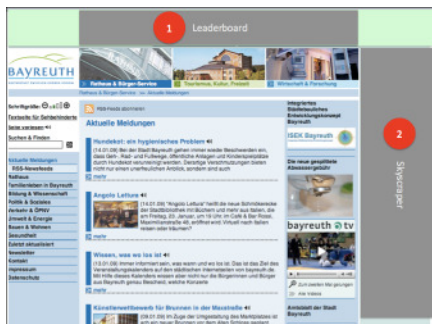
1 Leaderboard

2 Skyscraper

BAYREUTH

Rathaus & Bürger-Service

Tourismus, Kultur, Freizeit

Wirtschaft & Forschung

Schriftgröße: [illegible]

Textseite für Sehbehinderte

Seite vorlesen

Suchen & Finden

Aktuelle Meldungen

RSS-Newsfeeds

Rathaus

Familienleben in Bayreuth

Bildung & Wissenschaft

Politik & Soziales

Verkehr & ÖPNV

Umwelt & Energie

Bauen & Wohnen

Gesundheit

Zuletzt aktualisiert

Newsletter

Kontakt

Impressum

Seitenschutz

RSS-Feeds abonnieren

Aktuelle Meldungen

Hundekot: ein hygienisches Problem

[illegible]

mehr

Angelo Lettura

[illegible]

mehr

Wissen, was wo los ist

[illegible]

mehr

Künstlerwettbewerb für Brunnen in der Maxstraße

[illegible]

Integriertes Städtebauliches Entwicklungskonzept Bayreuth

ISEK Bayreuth

Die neue gespitzte Abwassergebühr

bayreuth tv

Zur neuesten Meldungen

Alle Videos

Amtsblatt der Stadt Bayreuth